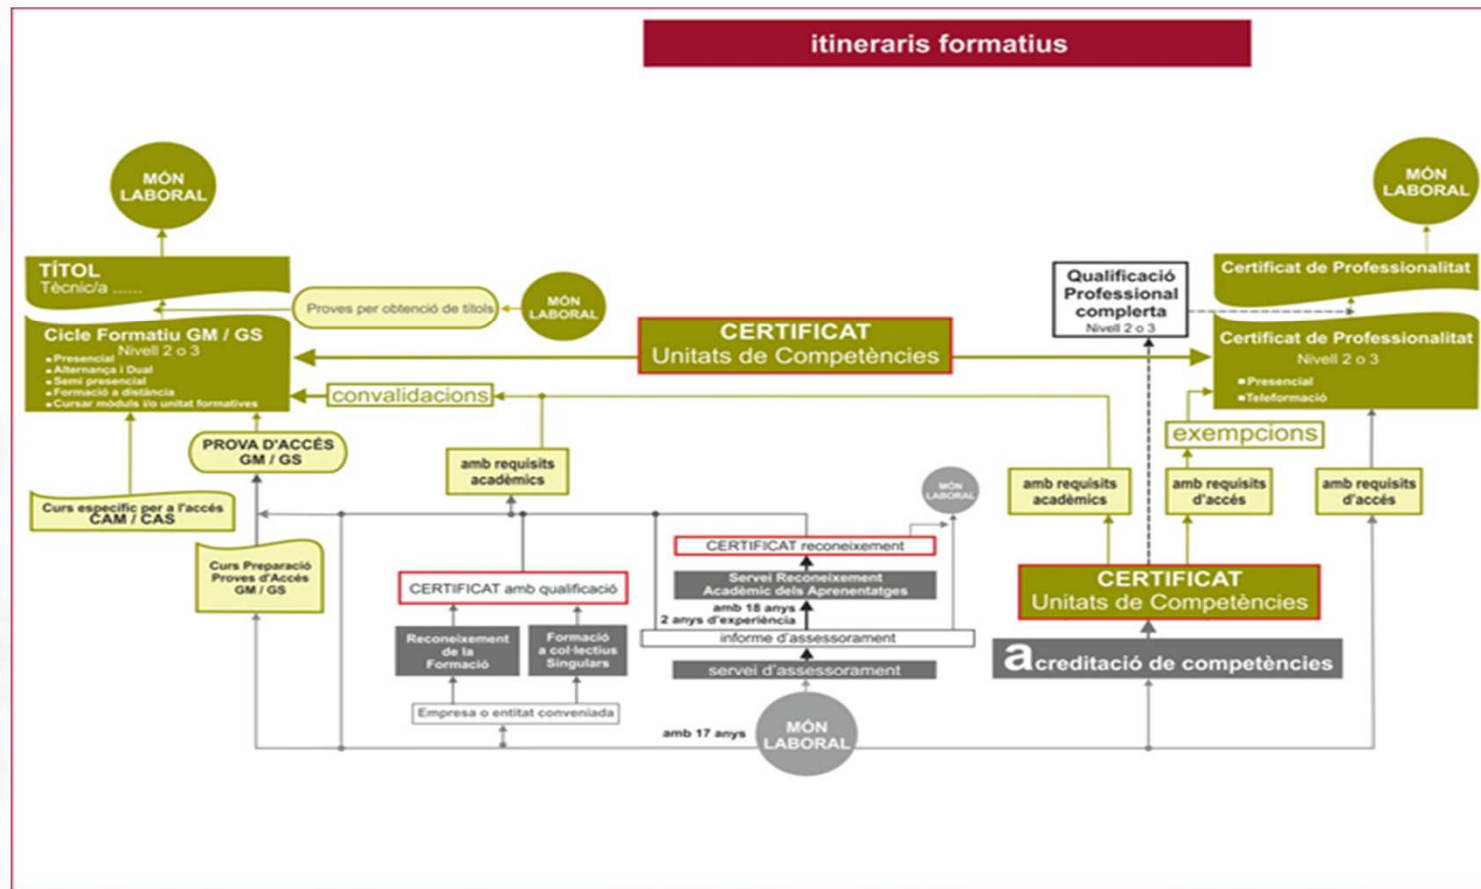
itineraris formatius

MÓN LABORAL

TÍTOL
Tècnic/a ......

Proves per obtenció de títols

MÓN LABORAL

Cicle Formatiu GM / GS
Nivell 2 o 3
- Presencial
- Alternança i Dual
- Semi presencial
- Formació a distància
- Cursar mòduls i/o unitat formatives

CERTIFICAT
Unitats de Competències

convalidacions

PROVA D'ACCÉS GM / GS

amb requisits acadèmics

Curs específic per a l'accés CAM / CAS

Curs Preparació Proves d'Accés GM / GS

CERTIFICAT amb qualificació

Reconeixement de la Formació

Formació a col·lectius Singulars

Empresa o entitat conveniada

MÓN LABORAL

CERTIFICAT reconeixement

Servei Reconeixement Acadèmic dels Aprenentatges

amb 18 anys
2 anys d'experiència

informe d'assessorament

servei d'assessorament

amb 17 anys

MÓN LABORAL

MÓN LABORAL

Qualificació Professional complerta
Nivell 2 o 3

Certificat de Professionalitat

Certificat de Professionalitat
Nivell 2 o 3
- Presencial
- Teleformació

exempcions

amb requisits acadèmics

amb requisits d'accés

amb requisits d'accés

CERTIFICAT
Unitats de Competències

acreditació de competències